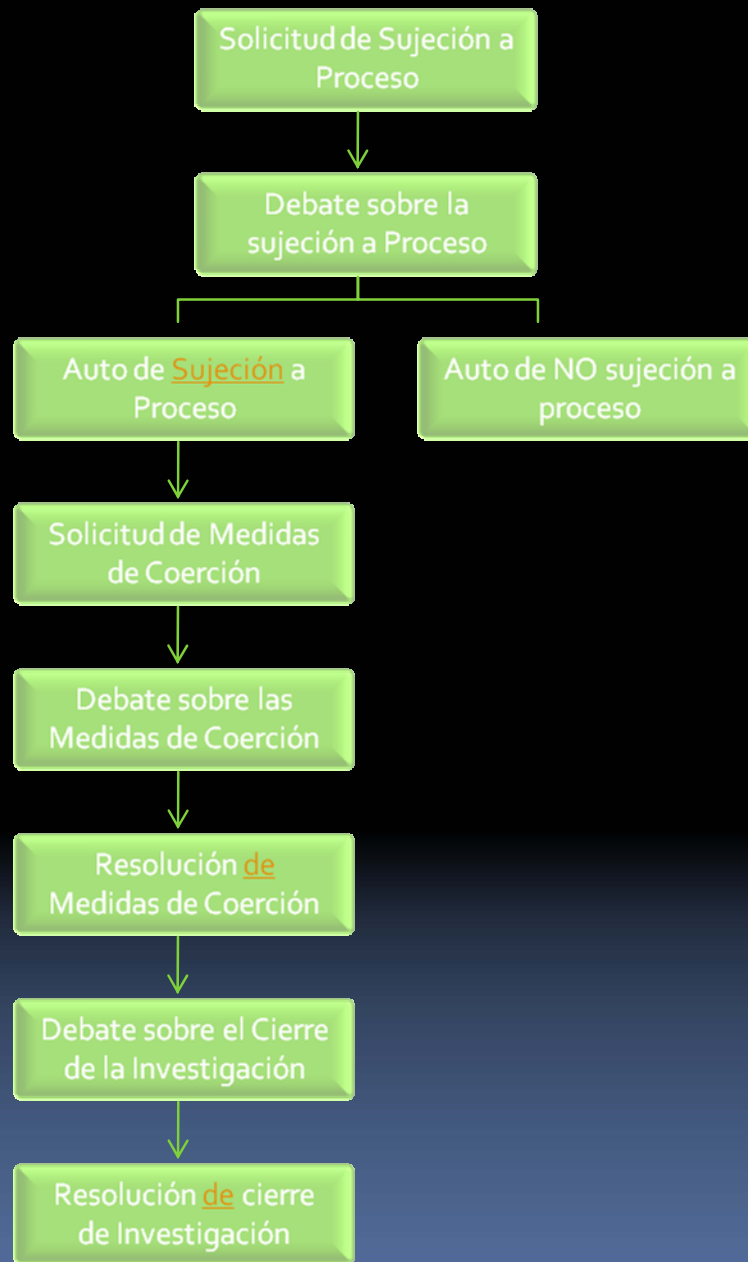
Solicitud de Sujeción a Proceso

Debate sobre la sujeción a Proceso

Auto de Sujeción a Proceso

Auto de NO sujeción a proceso

Solicitud de Medidas de Coerción

Debate sobre las Medidas de Coerción

Resolución de Medidas de Coerción

Debate sobre el Cierre de la Investigación

Resolución de cierre de Investigación